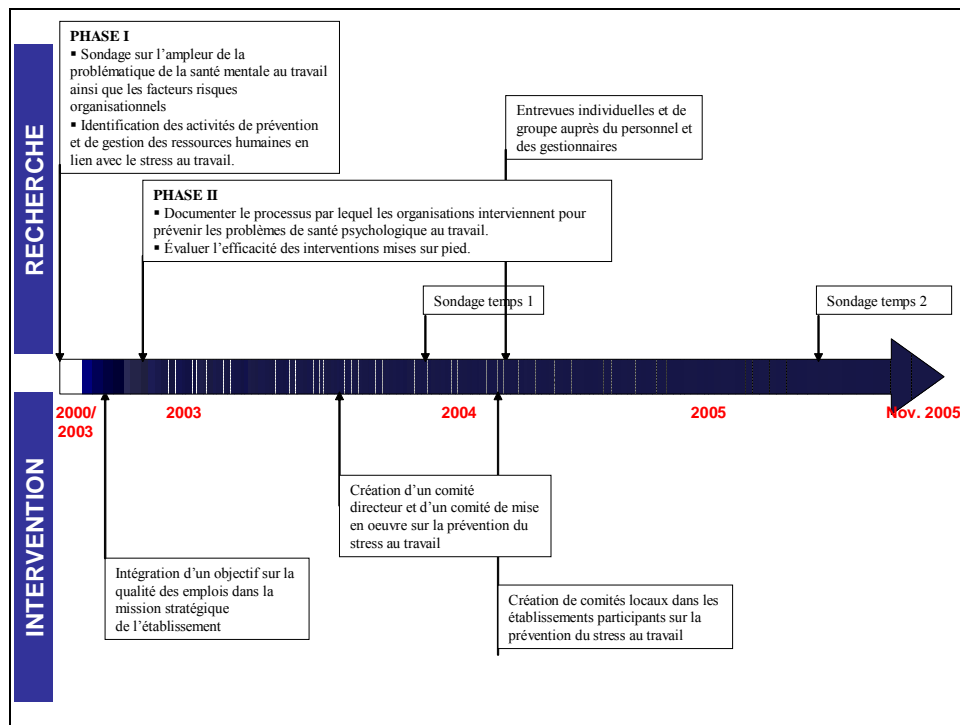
RECHERCHE

PHASE I
▪ Sondage sur l'ampleur de la problématique de la santé mentale au travail ainsi que les facteurs risques organisationnels
▪ Identification des activités de prévention et de gestion des ressources humaines en lien avec le stress au travail.

Entrevues individuelles et de groupe auprès du personnel et des gestionnaires

PHASE II
▪ Documenter le processus par lequel les organisations interviennent pour prévenir les problèmes de santé psychologique au travail.
▪ Évaluer l'efficacité des interventions mises sur pied.

Sondage temps 1

Sondage temps 2

2000/ 2003

2003

2004

2005

Nov. 2005

INTERVENTION

Création d'un comité directeur et d'un comité de mise en oeuvre sur la prévention du stress au travail

Intégration d'un objectif sur la qualité des emplois dans la mission stratégique de l'établissement

Création de comités locaux dans les établissements participants sur la prévention du stress au travail